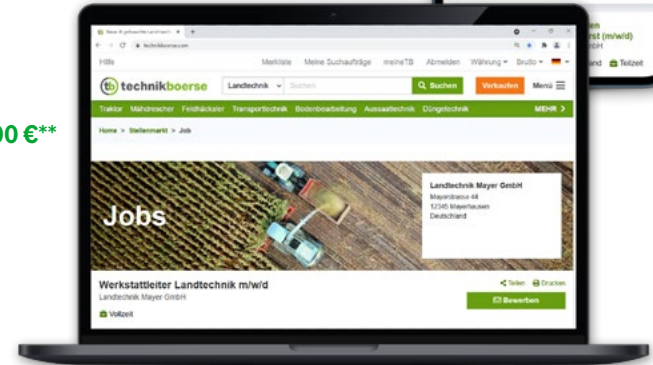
00 €**

en
rst (m/w/d)
nd Teilzeit

Neue & gebrauchte Landtechnik
technikboerse.com

Hilfe Merkliste Meine Suchaufträge meineTB Abmelden Währung Brutto

technikboerse Landtechnik Suchen Suchen Verkaufen Menü

Traktor Mähdrescher Feldhäcksler Transporttechnik Bodenbearbeitung Aussaattechnik Düngetechnik MEHR >

Home > Stellenmarkt > Jobs

Jobs

Landtechnik Mayer GmbH
Mayerstrasse 44
12345 Mayerhausen
Deutschland

Werkstattleiter Landtechnik m/w/d
Landtechnik Mayer GmbH

Teilen Drucken

Bewerben

Vollzeit